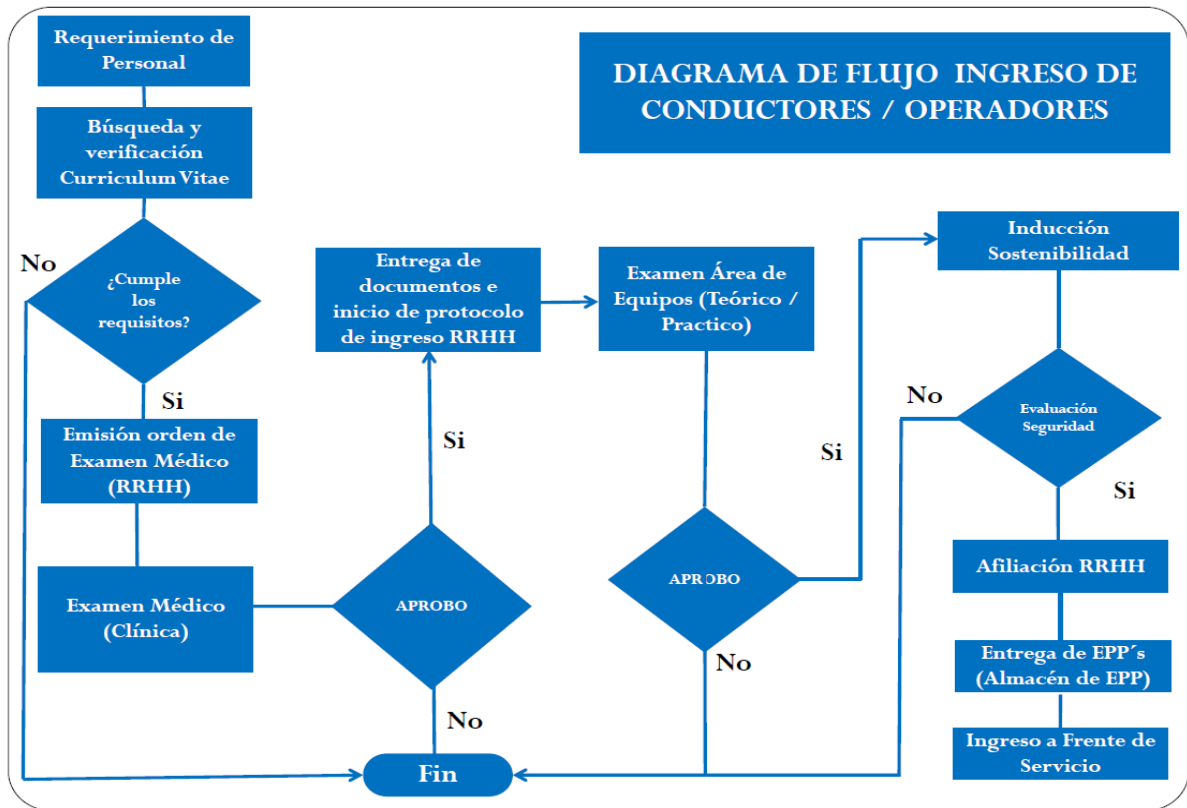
DIAGRAMA DE FLUJO INGRESO DE CONDUCTORES / OPERADORES

Requerimiento de Personal

Búsqueda y verificación Curriculum Vitae

No

¿Cumple los requisitos?

Si

Emisión orden de Examen Médico (RRHH)

Examen Médico (Clínica)

APROBO

Si

No

Entrega de documentos e inicio de protocolo de ingreso RRHH

Examen Área de Equipos (Teórico / Practico)

APROBO

Si

No

Inducción Sostenibilidad

No

Evaluación Seguridad

Si

Afiliación RRHH

Entrega de EPP´s (Almacén de EPP)

Ingreso a Frente de Servicio

Fin